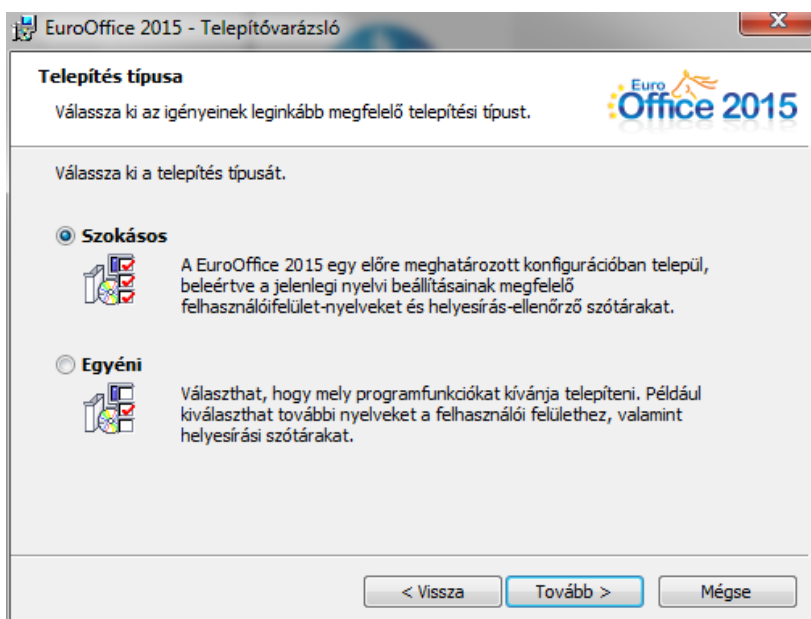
EuroOffice 2015 - Telepítővarázsló

Telepítés típusa

Válassza ki az igényeinek leginkább megfelelő telepítési típust.

Euro Office 2015

Válassza ki a telepítés típusát.

Szokásos

A EuroOffice 2015 egy előre meghatározott konfigurációban települ, beleértve a jelenlegi nyelvi beállításainak megfelelő felhasználóifelület-nyelveket és helyesírás-ellenőrző szótárakat.

Egyéni

Választhat, hogy mely programfunkciókat kívánja telepíteni. Például kiválaszthat további nyelveket a felhasználói felülethez, valamint helyesírási szótárakat.

< Vissza
Tovább >
Mégse